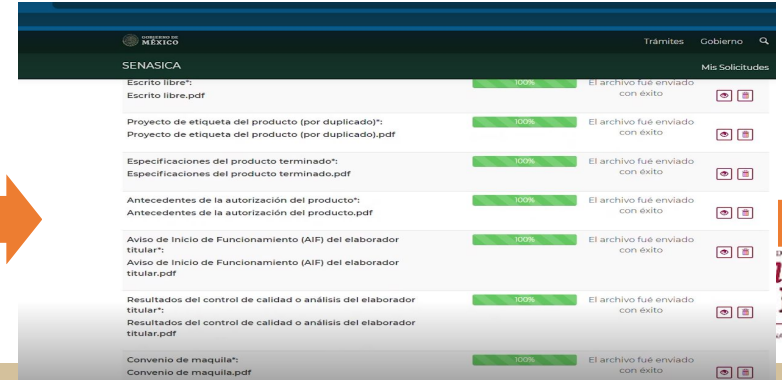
GOBIERNO DE MÉXICO

Trámites Gobierno

SENASICA

Mis Solicitudes

Escrito libre*:
Escrito libre.pdf

100%

El archivo fué enviado con éxito

Proyecto de etiqueta del producto (por duplicado)*:
Proyecto de etiqueta del producto (por duplicado).pdf

100%

El archivo fué enviado con éxito

Especificaciones del producto terminado*:
Especificaciones del producto terminado.pdf

100%

El archivo fué enviado con éxito

Antecedentes de la autorización del producto*:
Antecedentes de la autorización del producto.pdf

100%

El archivo fué enviado con éxito

Aviso de Inicio de Funcionamiento (AIF) del elaborador titular*:
Aviso de Inicio de Funcionamiento (AIF) del elaborador titular.pdf

100%

El archivo fué enviado con éxito

Resultados del control de calidad o análisis del elaborador titular*:
Resultados del control de calidad o análisis del elaborador titular.pdf

100%

El archivo fué enviado con éxito

Convenio de maquila*:
Convenio de maquila.pdf

100%

El archivo fué enviado con éxito